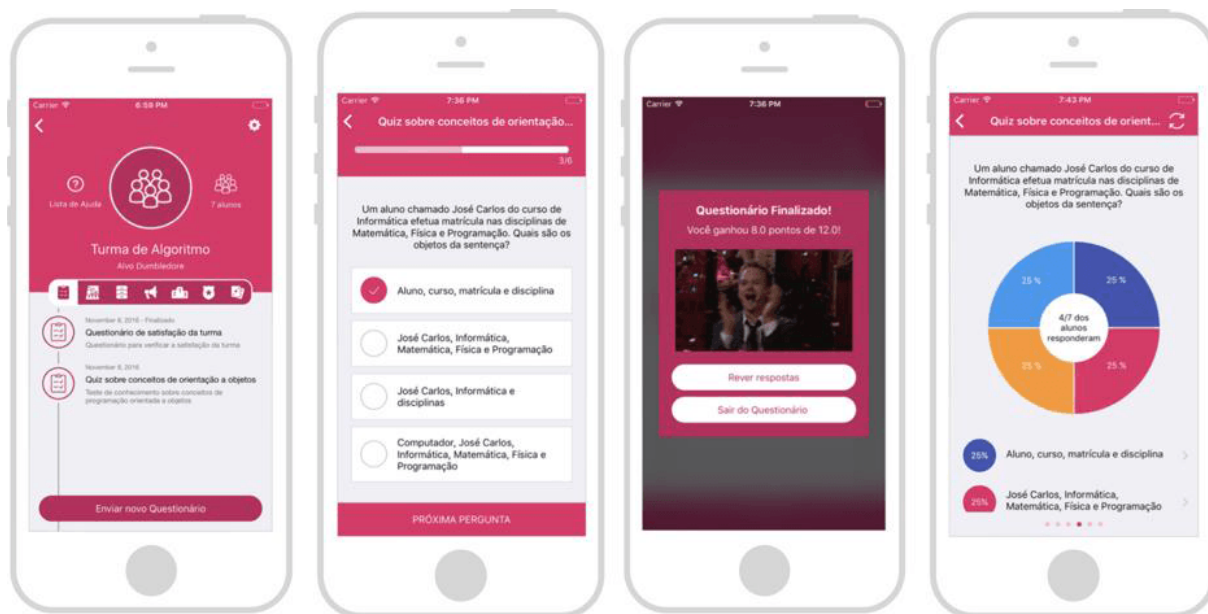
Carrier
6:59 PM

Lista de Ajuda

7 alunos

Turma de Algoritmo

Alvo Dumbledore

November 8, 2016 - Finalizado

Questionário de satisfação da turma

Questionário para verificar a satisfação da turma

November 8, 2016

Quiz sobre conceitos de orientação a objetos

Teste de conhecimento sobre conceitos de programação orientada a objetos

Enviar novo Questionário

Carrier
7:36 PM

Quiz sobre conceitos de orientação...

3/6

Um aluno chamado José Carlos do curso de Informática efetua matrícula nas disciplinas de Matemática, Física e Programação. Quais são os objetos da sentença?

Aluno, curso, matrícula e disciplina

José Carlos, Informática, Matemática, Física e Programação

José Carlos, Informática e disciplinas

Computador, José Carlos, Informática, Matemática, Física e Programação

PRÓXIMA PERGUNTA

Carrier
7:36 PM

Questionário Finalizado!

Você ganhou 8.0 pontos de 12.0!

Rever respostas

Sair do Questionário

Carrier
7:43 PM

Quiz sobre conceitos de orient...

Um aluno chamado José Carlos do curso de Informática efetua matrícula nas disciplinas de Matemática, Física e Programação. Quais são os objetos da sentença?

25 %

25 %

4/7 dos alunos responderam

25 %

25 %

25% Aluno, curso, matrícula e disciplina

25% José Carlos, Informática, Matemática, Física e Programação